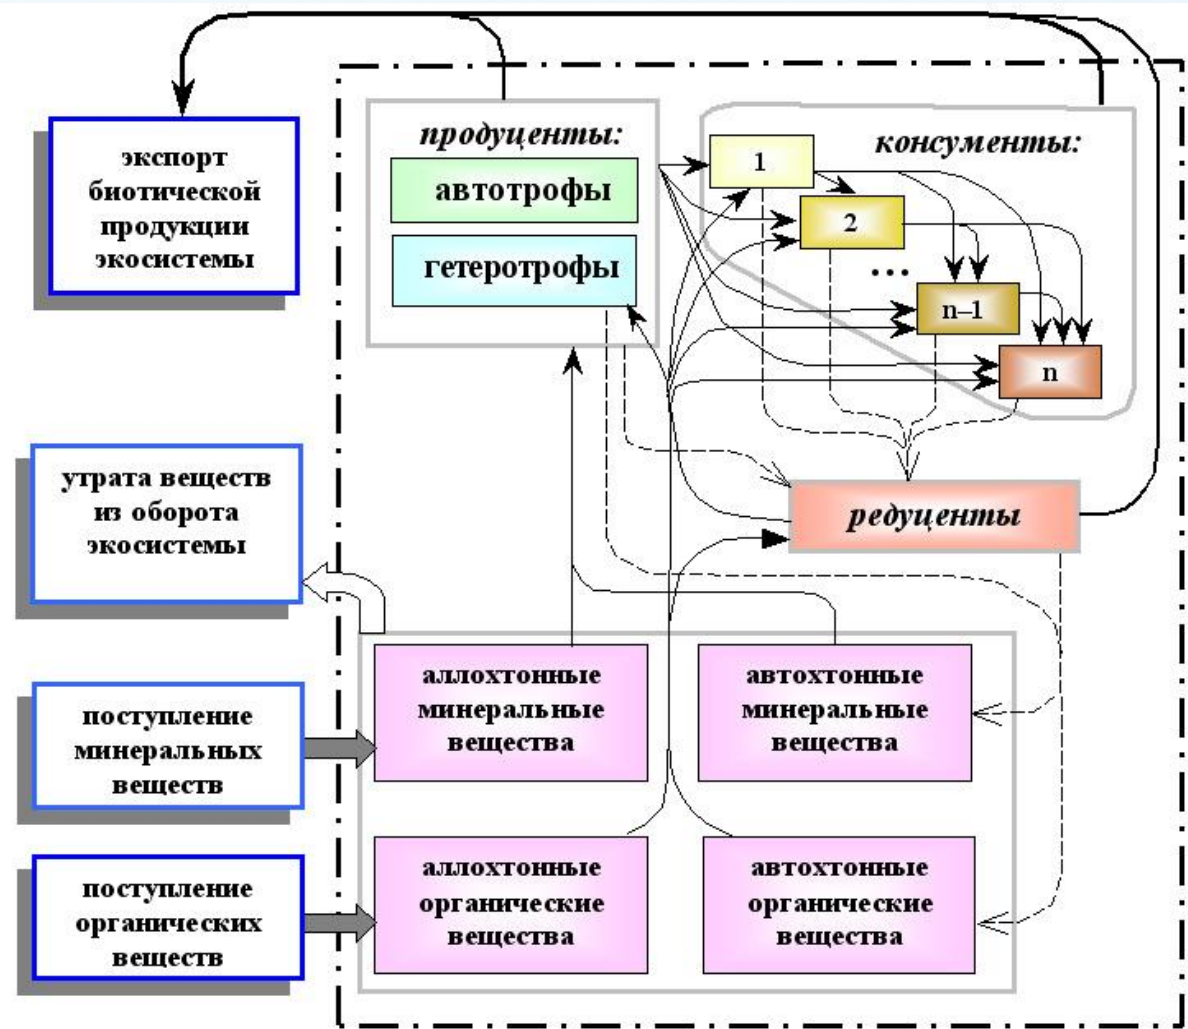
экспорт биотической продукции экосистемы

продуценты:

автотрофы

гетеротрофы

консументы:

1

2

...

n–1

n

утрата веществ из оборота экосистемы

редуценты

поступление минеральных веществ

аллохтонные минеральные вещества

автохтонные минеральные вещества

поступление органических веществ

аллохтонные органические вещества

автохтонные органические вещества